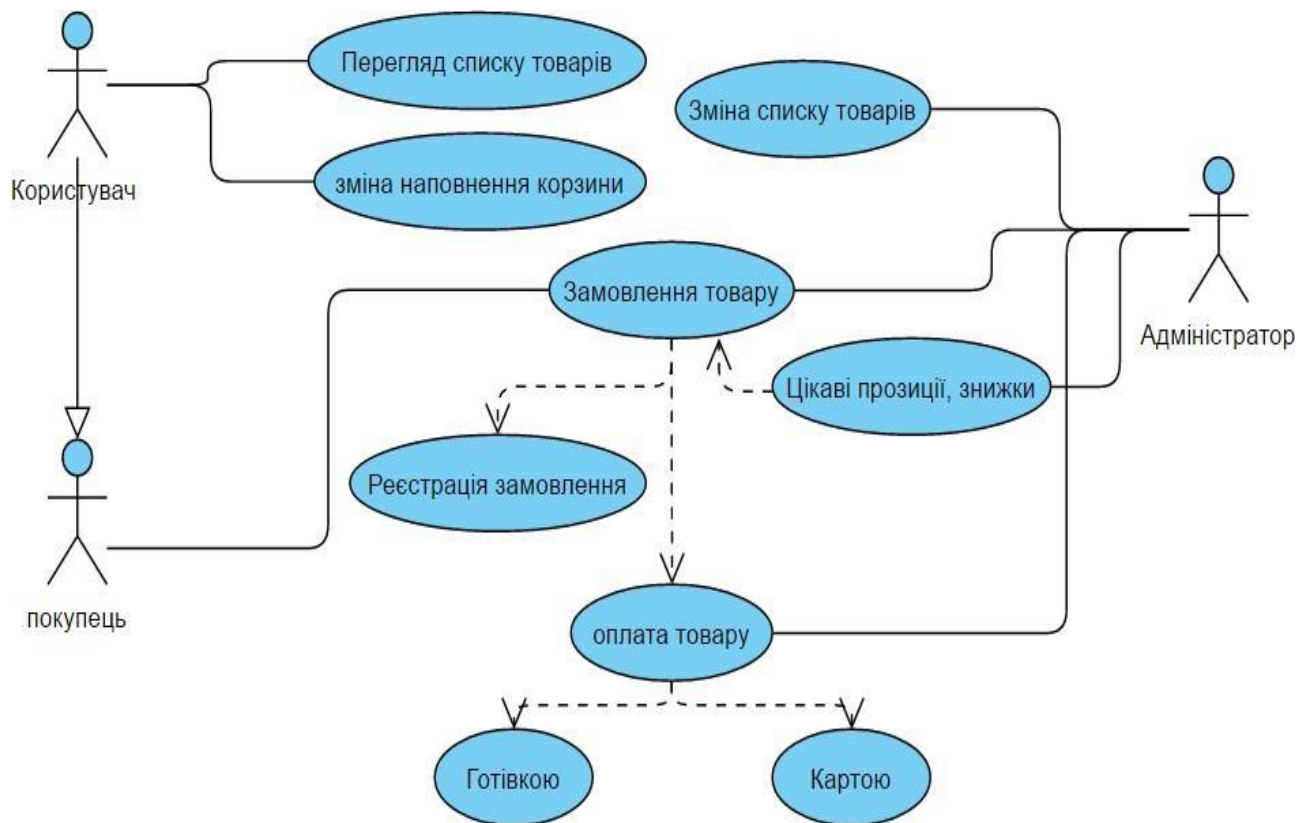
Користувач

Перегляд списку товарів

зміна наповнення корзини

Зміна списку товарів

Адміністратор

Замовлення товару

Цікаві прозиції, знижки

Реєстрація замовлення

покупець

оплата товару

Готівкою

Картою